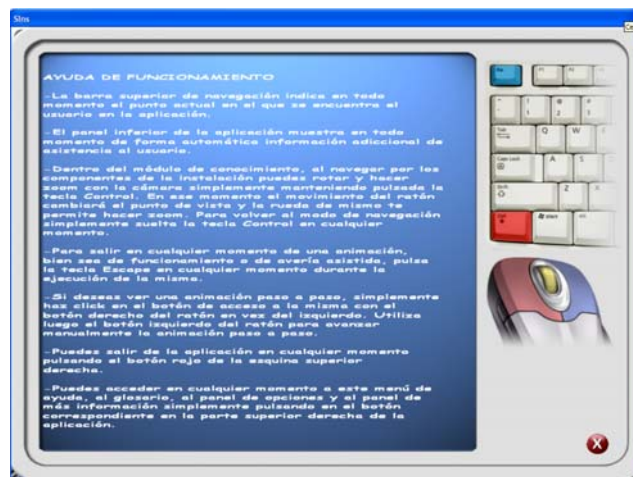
Sims

AYUDA DE FUNCIONAMIENTO

-La barra superior de navegación indica en todo momento el punto actual en el que se encuentra el usuario en la aplicación.

-El panel inferior de la aplicación muestra en todo momento de forma automática información adicional de asistencia al usuario.

-Dentro del módulo de conocimiento, al navegar por los componentes de la instalación puedes rotar y hacer zoom con la cámara simplemente manteniendo pulsada la tecla Control. En ese momento el movimiento del ratón cambiará el punto de vista y la rueda de mismo te permite hacer zoom. Para volver al modo de navegación simplemente suelta la tecla Control en cualquier momento.

-Para salir en cualquier momento de una animación, bien sea de funcionamiento o de avería asistida, pulsa la tecla Escape en cualquier momento durante la ejecución de la misma.

-Si deseas ver una animación paso a paso, simplemente haz click en el botón de acceso a la misma con el botón derecho del ratón en vez del izquierdo. Utiliza luego el botón izquierdo del ratón para avanzar manualmente la animación paso a paso.

-Puedes salir de la aplicación en cualquier momento pulsando el botón rojo de la esquina superior derecha.

-Puedes acceder en cualquier momento a este menú de ayuda, el glosario, el panel de opciones y el panel de más información simplemente pulsando en el botón correspondiente en la parte superior derecha de la aplicación.

Esc
F1
F2
Tab
Q
W
Caps Lock
A
S
Shift
Z
X
Ctrl
Alt